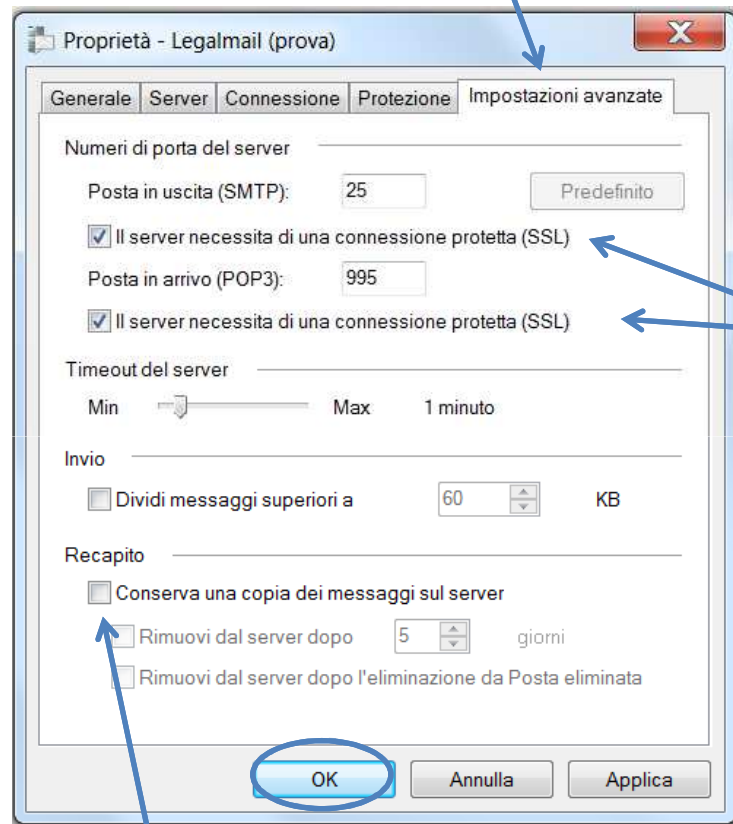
Proprietà - Legalmail (prova)

Generale | Server | Connessione | Protezione | Impostazioni avanzate

Numeri di porta del server

Posta in uscita (SMTP): 25 Predefinito

Il server necessita di una connessione protetta (SSL)

Posta in arrivo (POP3): 995

Il server necessita di una connessione protetta (SSL)

Timeout del server

Min Max 1 minuto

Invio

Dividi messaggi superiori a 60 KB

Recapito

Conserva una copia dei messaggi sul server

Rimuovi dal server dopo 5 giorni

Rimuovi dal server dopo l'eliminazione da Posta eliminata

OK Annulla Applica